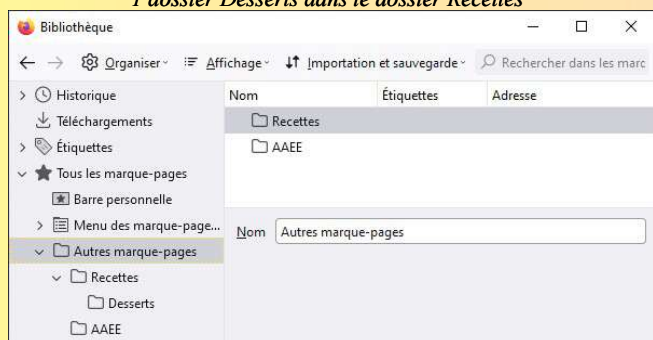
l'dossier Desserts dans le dossier Recettes

Bibliothèque

Organiser Affichage Importation et sauvegarde Rechercher dans les marc

Historique
Téléchargements
Étiquettes
Tous les marque-pages
Barre personnelle
Menu des marque-page...
Autres marque-pages
Recettes
Desserts
AAEE

| Nom | Étiquettes | Adresse |
|---|---|---|
| Recettes | | |
| AAEE | | |

Nom Autres marque-pages